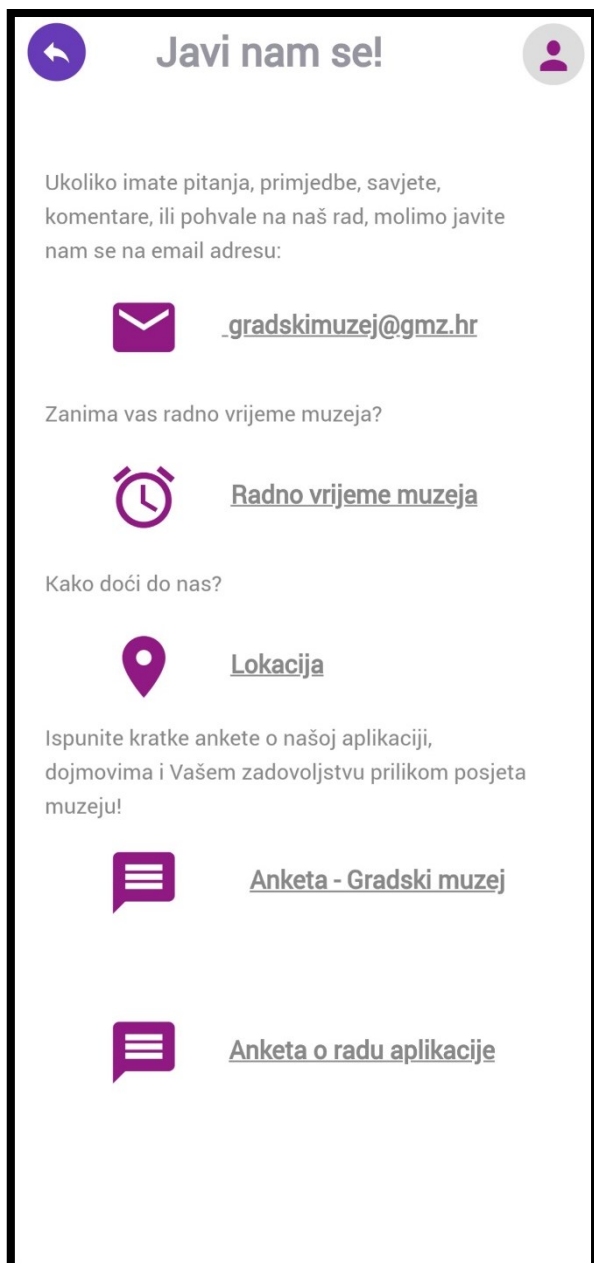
Javi nam se!

Ukoliko imate pitanja, primjedbe, savjete, komentare, ili pohvale na naš rad, molimo javite nam se na email adresu:

gradskimuzej@gmz.hr

Zanima vas radno vrijeme muzeja?

Radno vrijeme muzeja

Kako doći do nas?

Lokacija

Ispunite kratke ankete o našoj aplikaciji, dojmovima i Vašem zadovoljstvu prilikom posjeta muzeju!

Anketa - Gradski muzej

Anketa o radu aplikacije